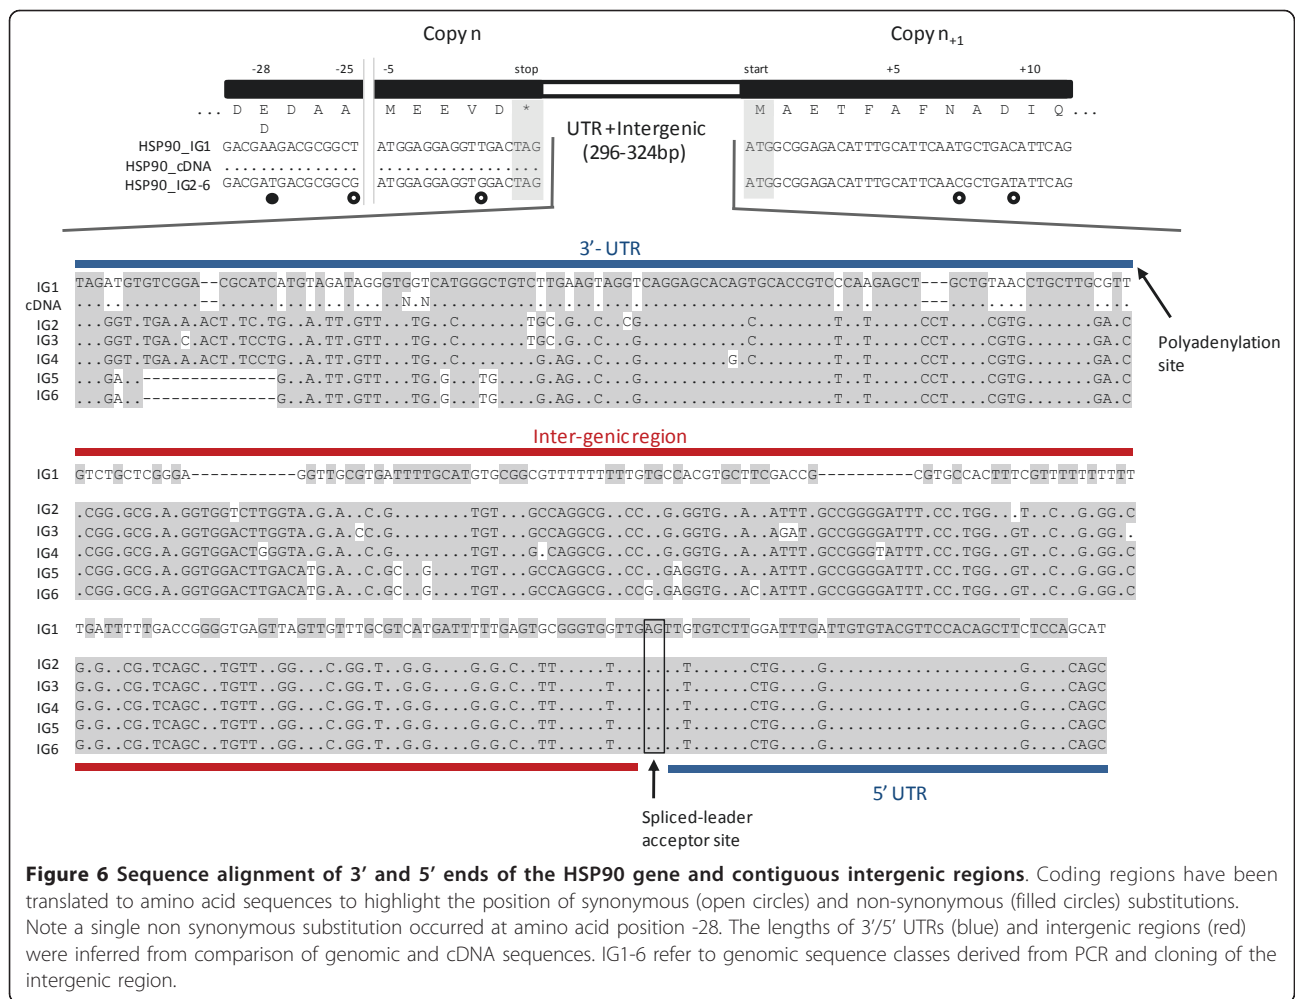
Copy n

Copy $n_{+1}$

-28 -25 -5 stop start +5 +10

... D E D A A M E E V D * M A E T F A F N A D I Q ...
D

HSP90_IG1 GACGAAGACGCGGCT ATGGAGGAGGTTGACTAG
HSP90_cDNA ............... ..................
HSP90_IG2-6 GACGATGACGCGGCG ATGGAGGAGGTGGACTAG

UTR+Intergenic
(296-324bp)

ATGGCGGAGACATTTGCATTCAATGCTGACATTCAG

ATGGCGGAGACATTTGCATTCAACGCTGATATTCAG

3'- UTR

IG1 TAGATGTGTCGGA--CGCATCATGTAGATAGGGTGGTCATGGGCTGTCTTGAAGTAGGTCAGGAGCACAGTGCACCGTCCCAAGAGCT---GCTGTAACCTGCTTGCGTT
cDNA ...........--...................N.N.......................................................---...................
IG2 ...GGT.TGA.A.ACT.TC.TG..A.TT.GTT...TG..C.......TGC.G..C..CG...........C........T..T.....CCT....CGTG.......GA.C
IG3 ...GGT.TGA.C.ACT.TCCTG..A.TT.GTT...TG..C.......TGC.G..C..G............C........T..T.....CCT....CGTG.......GA.C
IG4 ...GGT.TGA.A.ACT.TCCTG..A.TT.GTT...TG..C........G.AG..C..G.........G.C........T..T.....CCT....CGTG.......GA.C
IG5 ...GA..--------------G..A.TT.GTT...TG.G...TG....G.AG..C..G....................T..T.....CCT....CGTG.......GA.C
IG6 ...GA..--------------G..A.TT.GTT...TG.G...TG....G.AG..C..G....................T..T.....CCT....CGTG.......GA.C

Polyadenylation site

Inter-genic region

IG1 GTCTGCTCGGGA-----------GGTTGCGTGATTTTGCATGTGCGGCGTTTTTTTTTGTGCCACGTGCTTCGACCG----------CGTGCCACTTTCGTTTTTTTTT

IG2 .CGG.GCG.A.GGTGGTCTTGGTA.G.A..C.G........TGT...GCCAGGCG..CC..G.GGTG..A..ATTT.GCCGGGGATTT.CC.TGG...T..C..G.GG.C
IG3 .CGG.GCG.A.GGTGGACTTGGTA.G.A.CC.G........TGT...GCCAGGCG..CC..G.GGTG..A..AGAT.GCCGGGGATTT.CC.TGG..GT..C..G.GG..
IG4 .CGG.GCG.A.GGTGGACTGGGTA.G.A..C.G........TGT...G.CAGGCG..CC..G.GGTG..A..ATTT.GCCGGGTATTT.CC.TGG..GT..C..G.GG.C
IG5 .CGG.GCG.A.GGTGGACTTGACATG.A..C.GC..G....TGT...GCCAGGCG..CC..GAGGTG..A..ATTT.GCCGGGGATTT.CC.TGG..GT..C..G.GG.C
IG6 .CGG.GCG.A.GGTGGACTTGACATG.A..C.GC..G....TGT...GCCAGGCG..CCG.GAGGTG..AC.ATTT.GCCGGGGATTT.CC.TGG..GT..C..G.GG.C

IG1 TGATTTTTGACCGGGGTGAGTTAGTTGTTTGCGTCATGATTTTTGAGTGCGGGTGGTTGAGTTGTGTCTTGGATTTGATTGTGTACGTTCCACAGCTTCTCCAGCAT

IG2 G.G..CG.TCAGC..TGTT..GG...C.GG.T..G.G....G.G.C..TT.....T......T......CTG....G....................G....CAGC
IG3 G.G..CG.TCAGC..TGTT..GG...C.GG.T..G.G....G.G.C..TT.....T......T......CTG....G....................G....CAGC
IG4 G.G..CG.TCAGC..TGTT..GG...C.GG.T..G.G....G.G.C..TT.....T......T......CTG....G....................G....CAGC
IG5 G.G..CG.TCAGC..TGTT..GG...C.GG.T..G.G....G.G.C..TT.....T......T......CTG....G....................G....CAGC
IG6 G.G..CG.TCAGC..TGTT..GG...C.GG.T..G.G....G.G.C..TT.....T......T......CTG....G....................G....CAGC

5' UTR

Spliced-leader acceptor site

**Figure 6 Sequence alignment of 3' and 5' ends of the HSP90 gene and contiguous intergenic regions**. Coding regions have been translated to amino acid sequences to highlight the position of synonymous (open circles) and non-synonymous (filled circles) substitutions. Note a single non synonymous substitution occurred at amino acid position -28. The lengths of 3'/5' UTRs (blue) and intergenic regions (red) were inferred from comparison of genomic and cDNA sequences. IG1-6 refer to genomic sequence classes derived from PCR and cloning of the intergenic region.